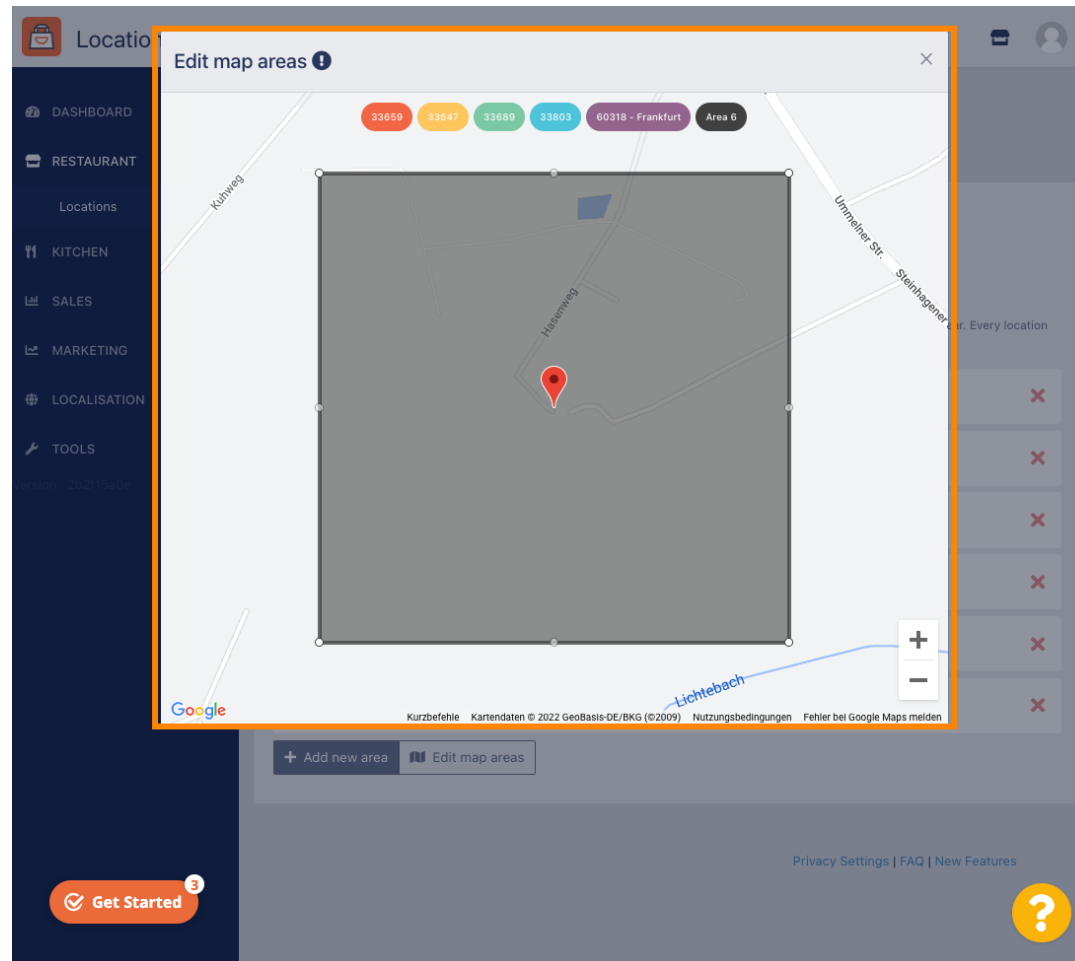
Locatio

DASHBOARD
RESTAURANT
Locations
KITCHEN
SALES
MARKETING
LOCALISATION
TOOLS
Version : 20211530e

Edit map areas

33659 33647 33689 33803 60318 - Frankfurt Area 6

Kuhweg
Hasenweg
Ummelner Str.
Steinhagener Str.
Lichtebach

+
−

Google
Kurzbefehle Kartendaten © 2022 GeoBasis-DE/BKG (©2009) Nutzungsbedingungen Fehler bei Google Maps melden

r. Every location

Add new area
Edit map areas

Privacy Settings | FAQ | New Features

Get Started 3

?